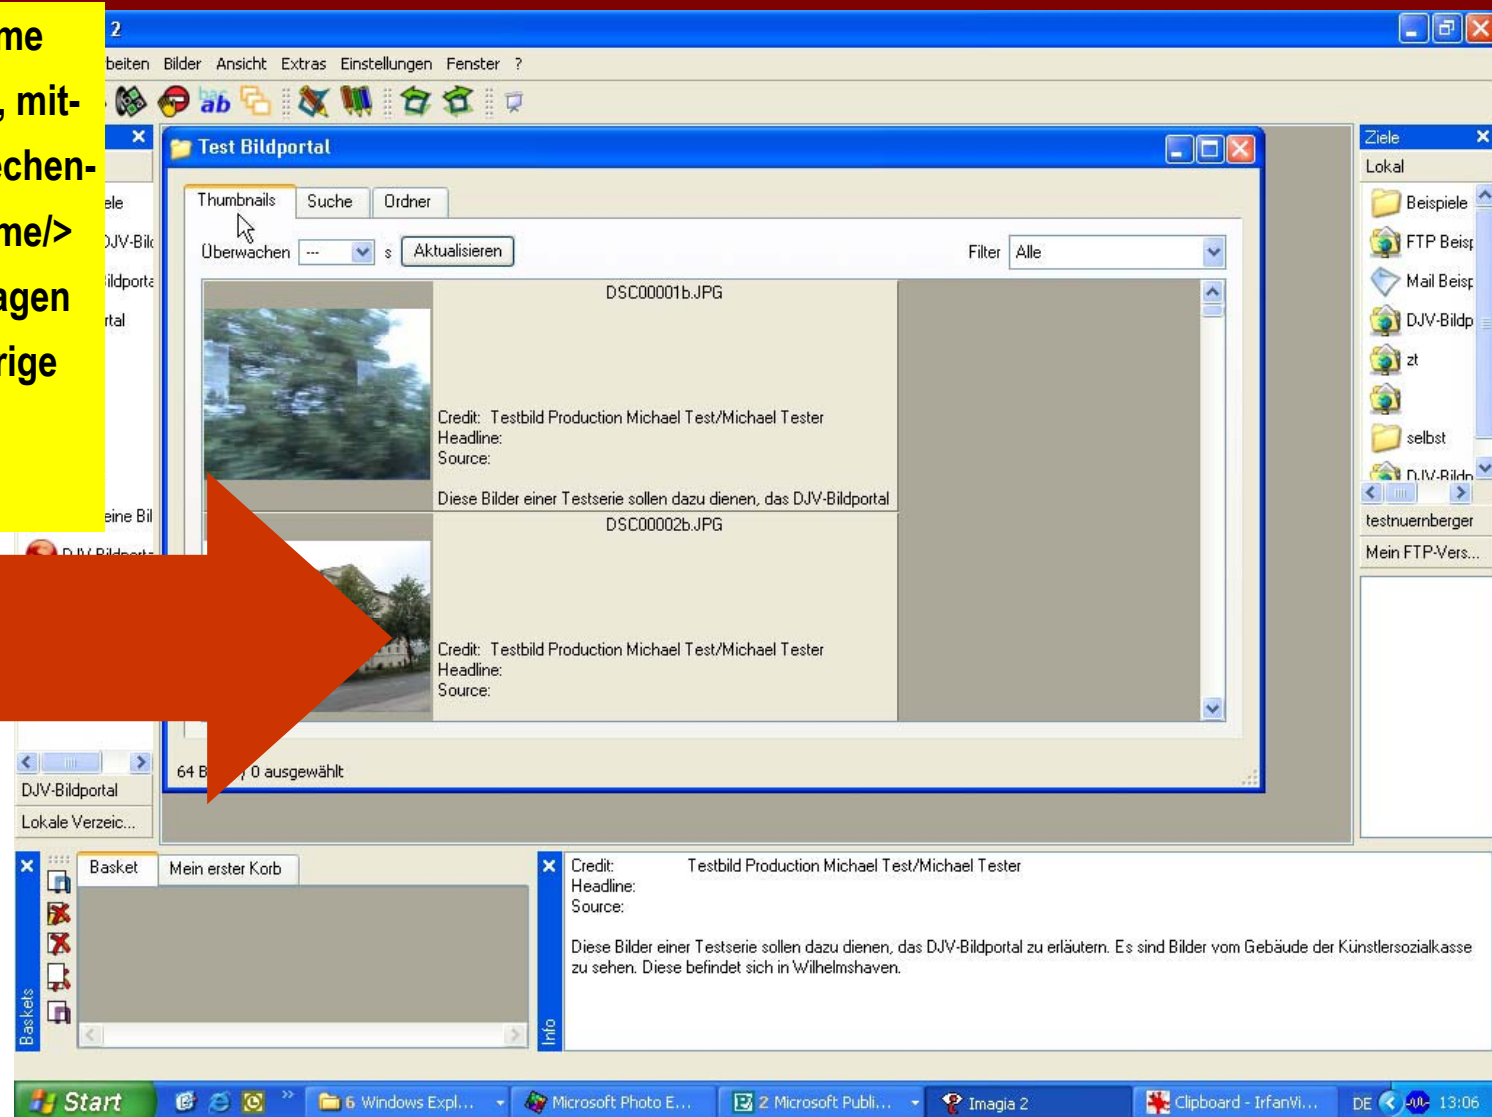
me
, mit-
echen-
me/>
agen
rige

2

beiten Bilder Ansicht Extras Einstellungen Fenster ?

Test Bildportal

Thumbnails Suche Ordner

Überwachen --- s Aktualisieren Filter Alle

DSC00001b.JPG

Credit: Testbild Production Michael Test/Michael Tester
Headline:
Source:

Diese Bilder einer Testserie sollen dazu dienen, das DJV-Bildportal

DSC00002b.JPG

Credit: Testbild Production Michael Test/Michael Tester
Headline:
Source:

64 B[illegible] 0 ausgewählt

ele
DJV-Bil
ildporta
rtal
eine Bil
DJV-Bildporta

DJV-Bildportal
Lokale Verzeic...

Ziele
Lokal
Beispiele
FTP Beisp
Mail Beisp
DJV-Bildp
zt
selbst
DJV-Bildp
testnuernberger
Mein FTP-Vers...

Baskets
Basket Mein erster Korb

Info
Credit: Testbild Production Michael Test/Michael Tester
Headline:
Source:

Diese Bilder einer Testserie sollen dazu dienen, das DJV-Bildportal zu erläutern. Es sind Bilder vom Gebäude der Künstlersozialkasse zu sehen. Diese befindet sich in Wilhelmshaven.

Start 6 Windows Expl... Microsoft Photo E... 2 Microsoft Publi... Imagia 2 Clipboard - IrfanVi... DE 13:06